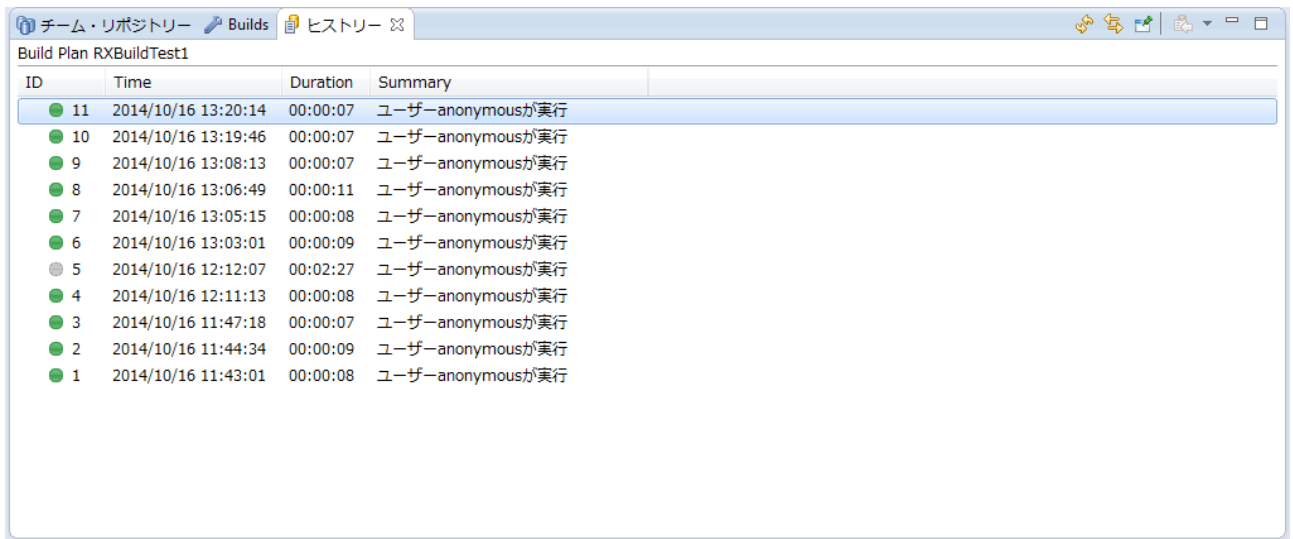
チーム・リポジトリー Builds ヒストリー

Build Plan RXBuildTest1

| ID | Time | Duration | Summary |
|---|---|---|---|
| 11 | 2014/10/16 13:20:14 | 00:00:07 | ユーザーanonymousが実行 |
| 10 | 2014/10/16 13:19:46 | 00:00:07 | ユーザーanonymousが実行 |
| 9 | 2014/10/16 13:08:13 | 00:00:07 | ユーザーanonymousが実行 |
| 8 | 2014/10/16 13:06:49 | 00:00:11 | ユーザーanonymousが実行 |
| 7 | 2014/10/16 13:05:15 | 00:00:08 | ユーザーanonymousが実行 |
| 6 | 2014/10/16 13:03:01 | 00:00:09 | ユーザーanonymousが実行 |
| 5 | 2014/10/16 12:12:07 | 00:02:27 | ユーザーanonymousが実行 |
| 4 | 2014/10/16 12:11:13 | 00:00:08 | ユーザーanonymousが実行 |
| 3 | 2014/10/16 11:47:18 | 00:00:07 | ユーザーanonymousが実行 |
| 2 | 2014/10/16 11:44:34 | 00:00:09 | ユーザーanonymousが実行 |
| 1 | 2014/10/16 11:43:01 | 00:00:08 | ユーザーanonymousが実行 |